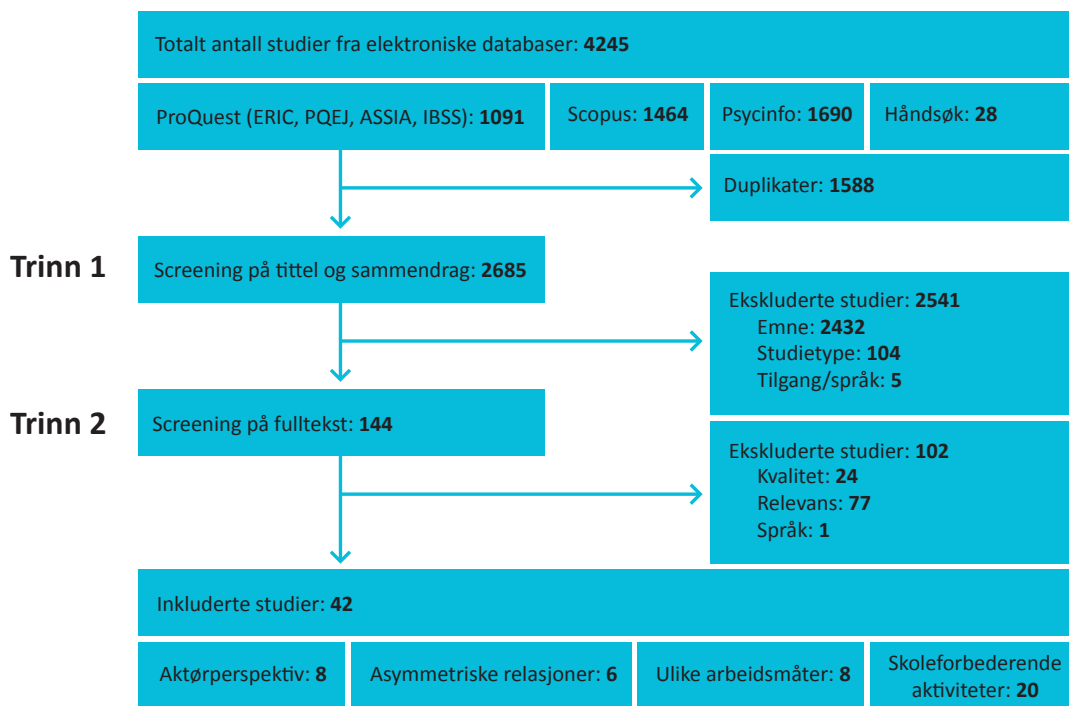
Totalt antall studier fra elektroniske databaser: **4245**

ProQuest (ERIC, PQEJ, ASSIA, IBSS): **1091**

Scopus: **1464**

Psycinfo: **1690**

Håndsøk: **28**

Duplikater: **1588**

Trinn 1

Screening på tittel og sammendrag: **2685**

Ekskluderte studier: **2541**
Emne: **2432**
Studietype: **104**
Tilgang/språk: **5**

Trinn 2

Screening på fulltekst: **144**

Ekskluderte studier: **102**
Kvalitet: **24**
Relevans: **77**
Språk: **1**

Inkluderte studier: **42**

Aktørperspektiv: **8**

Asymmetriske relasjoner: **6**

Ulike arbeidsmåter: **8**

Skoleforbederende aktiviteter: **20**